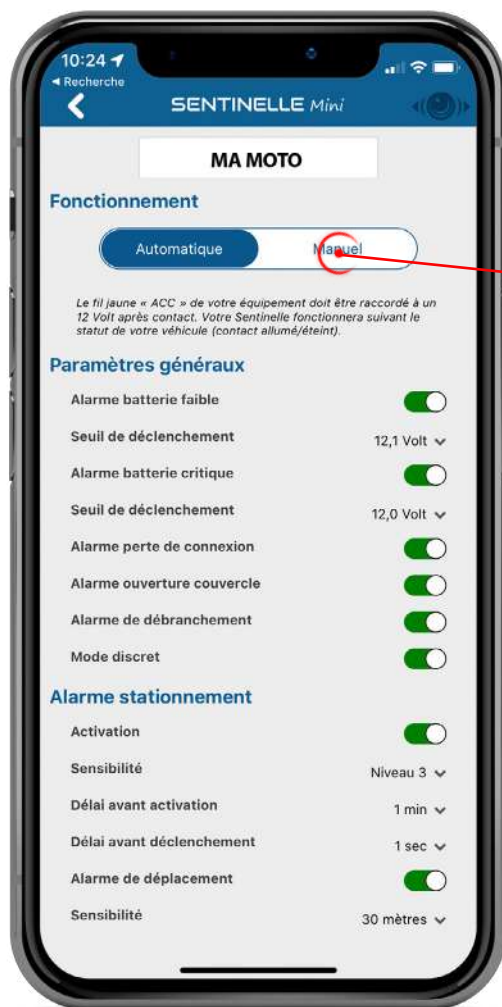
10:24
◂ Recherche

SENTINELLE Mini

MA MOTO

Fonctionnement

Automatique Manuel

Le fil jaune « ACC » de votre équipement doit être raccordé à un 12 Volt après contact. Votre Sentinelle fonctionnera suivant le statut de votre véhicule (contact allumé/éteint).

Paramètres généraux

Alarme batterie faible

Seuil de déclenchement 12,1 Volt

Alarme batterie critique

Seuil de déclenchement 12,0 Volt

Alarme perte de connexion

Alarme ouverture couvercle

Alarme de débranchement

Mode discret

Alarme stationnement

Activation

Sensibilité Niveau 3

Délai avant activation 1 min

Délai avant déclenchement 1 sec

Alarme de déplacement

Sensibilité 30 mètres